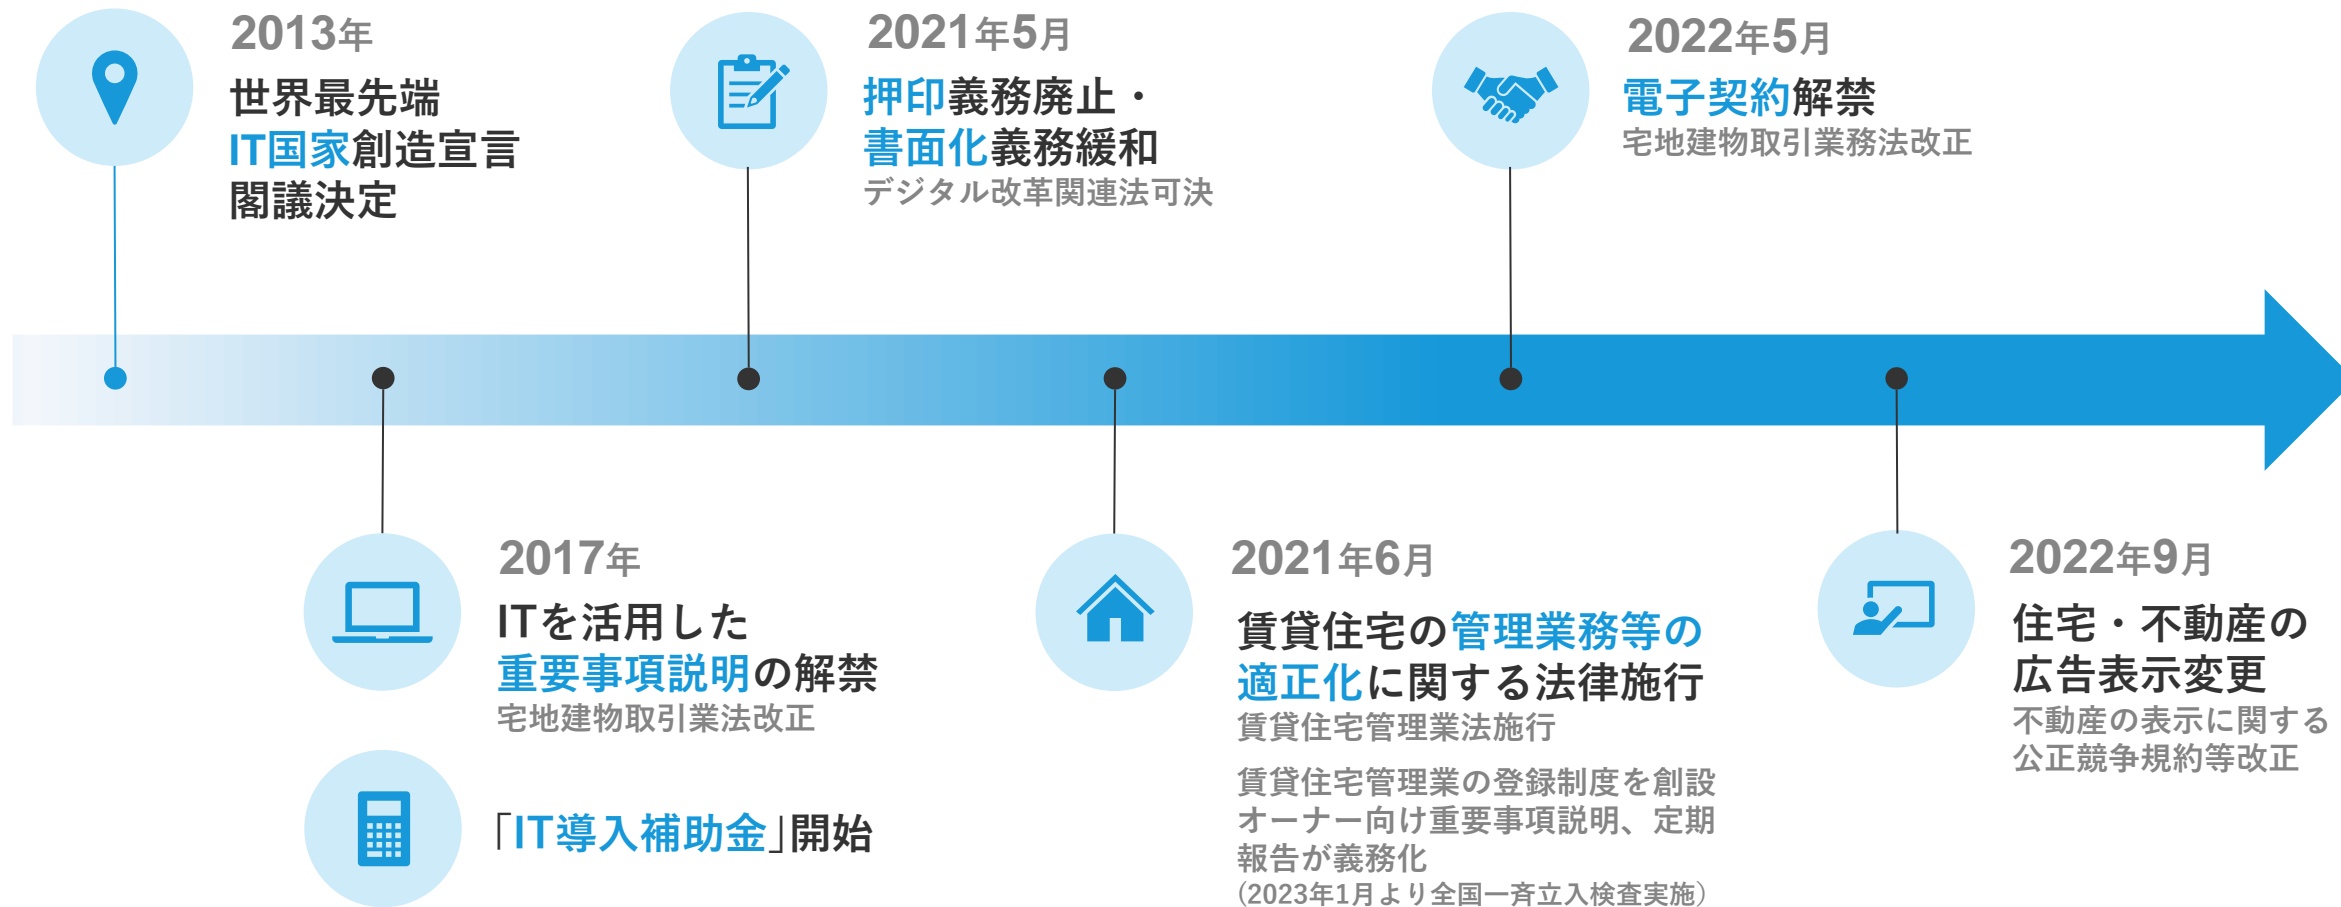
2013年
世界最先端
IT国家創造宣言
閣議決定

2021年5月
押印義務廃止・
書面化義務緩和
デジタル改革関連法可決

2022年5月
電子契約解禁
宅地建物取引業務法改正

2017年
ITを活用した
重要事項説明の解禁
宅地建物取引業法改正

「IT導入補助金」開始

2021年6月
賃貸住宅の管理業務等の
適正化に関する法律施行
賃貸住宅管理業法施行

賃貸住宅管理業の登録制度を創設
オーナー向け重要事項説明、定期報告が義務化
(2023年1月より全国一斉立入検査実施)

2022年9月
住宅・不動産の
広告表示変更
不動産の表示に関する
公正競争規約等改正